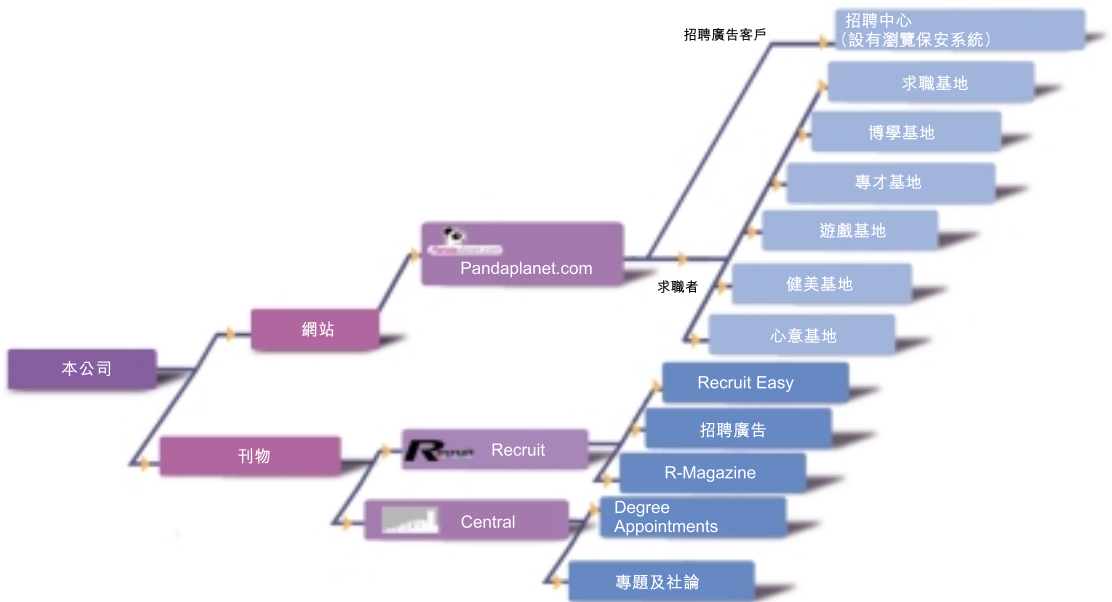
本公司

網站

刊物

Pandaplanet.com

Recruit

Central

招聘廣告客戶

求職者

招聘中心
(設有瀏覽保安系統)

求職基地

博學基地

專才基地

遊戲基地

健美基地

心意基地

Recruit Easy

招聘廣告

R-Magazine

Degree Appointments

專題及社論